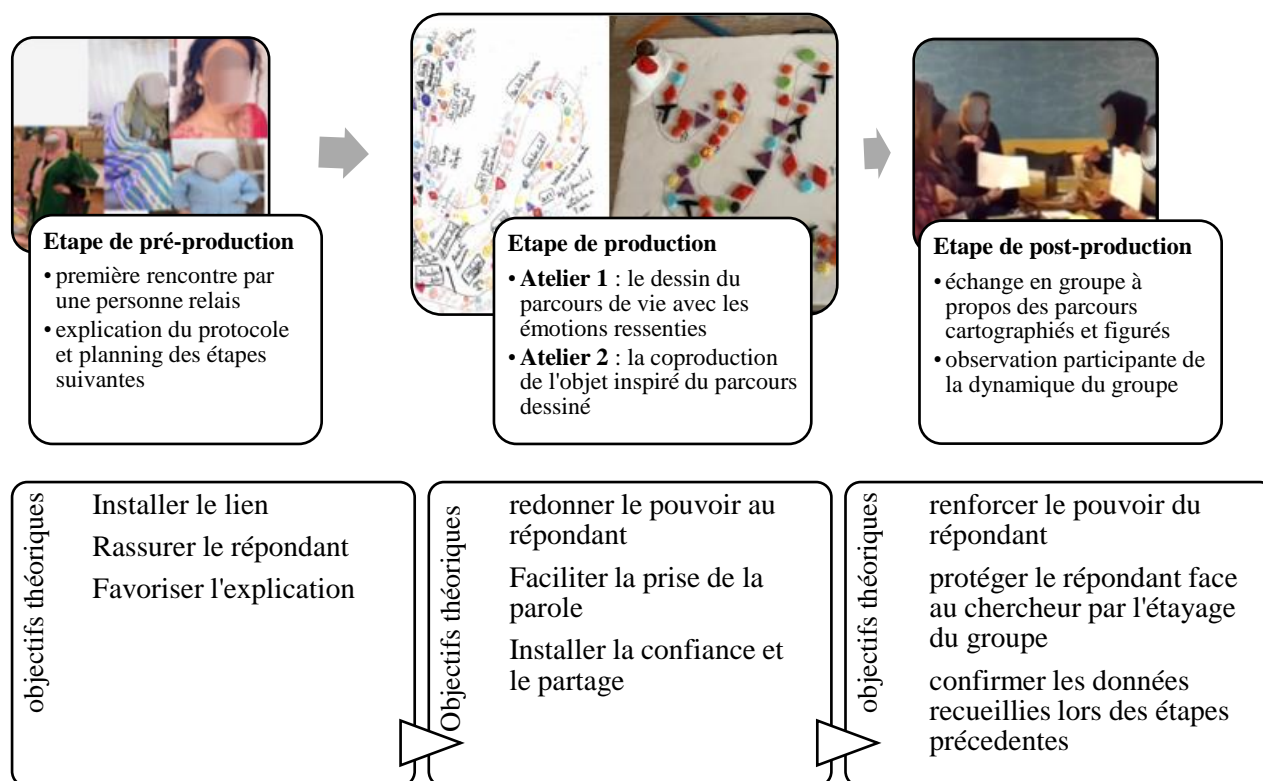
Etape de pré-production

• première rencontre par une personne relais
• explication du protocole et planning des étapes suivantes

Etape de production

• **Atelier 1** : le dessin du parcours de vie avec les émotions ressenties
• **Atelier 2** : la coproduction de l'objet inspiré du parcours dessiné

Etape de post-production

• échange en groupe à propos des parcours cartographiés et figurés
• observation participante de la dynamique du groupe

objectifs théoriques

Installer le lien

Rassurer le répondant

Favoriser l'explication

Objectifs théoriques

redonner le pouvoir au répondant

Faciliter la prise de la parole

Installer la confiance et le partage

objectifs théoriques

renforcer le pouvoir du répondant

protéger le répondant face au chercheur par l'étayage du groupe

confirmer les données recueillies lors des étapes précedentes